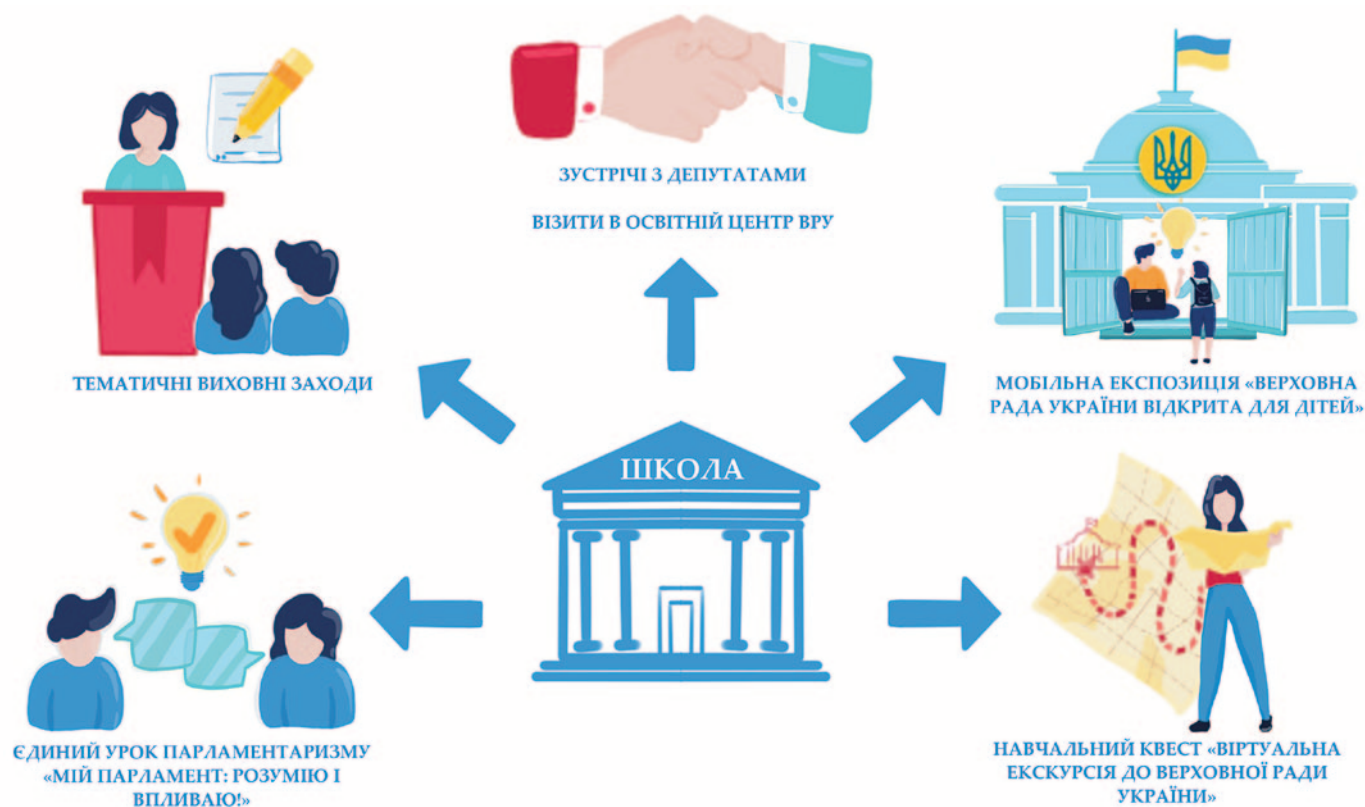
ЗУСТРІЧІ З ДЕПУТАТАМИ

ВІЗИТИ В ОСВІТНІЙ ЦЕНТР ВРУ

ТЕМАТИЧНІ ВИХОВНІ ЗАХОДИ

МОБІЛЬНА ЕКСПОЗИЦІЯ «ВЕРХОВНА РАДА УКРАЇНИ ВІДКРИТА ДЛЯ ДІТЕЙ»

ШКОЛА

ЄДИНИЙ УРОК ПАРЛАМЕНТАРИЗМУ «МІЙ ПАРЛАМЕНТ: РОЗУМІЮ І ВПЛИВАЮ!»

НАВЧАЛЬНИЙ КВЕСТ «ВІРТУАЛЬНА ЕКСКУРСІЯ ДО ВЕРХОВНОЇ РАДИ УКРАЇНИ»